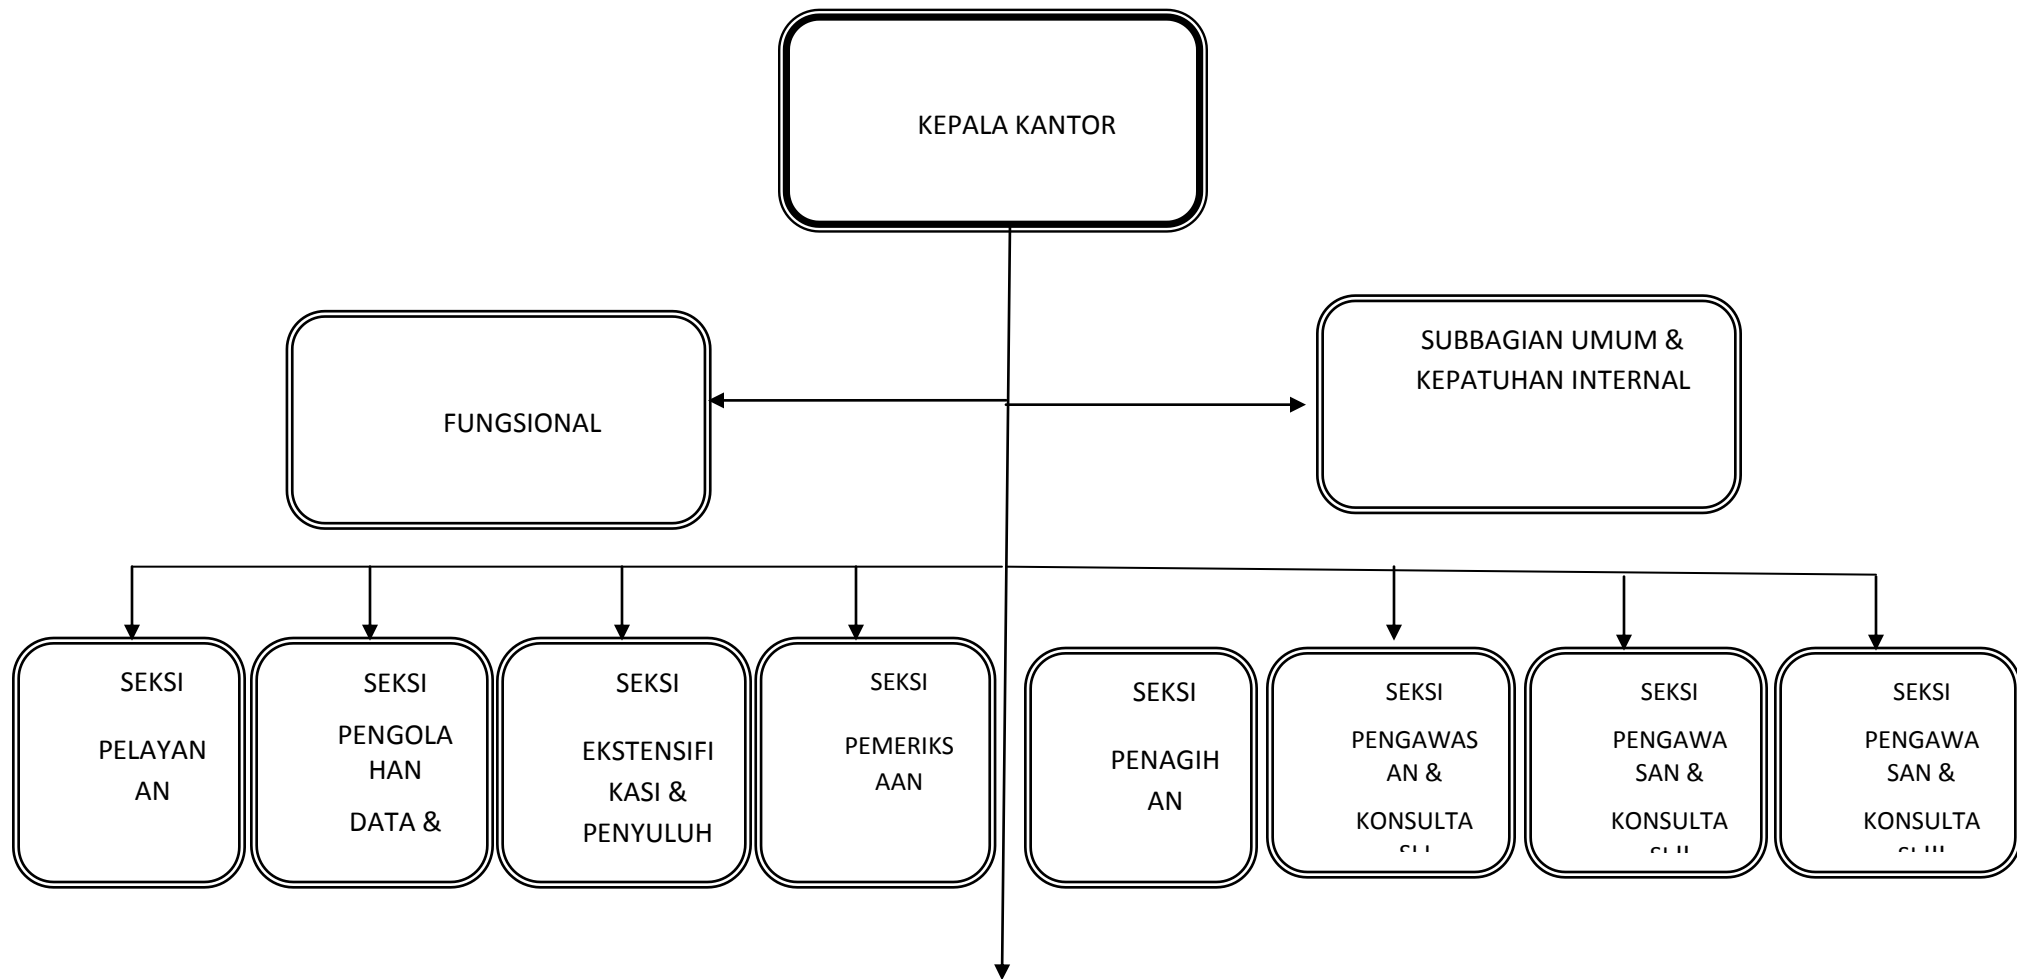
KEPALA KANTOR

FUNGSIONAL

SUBBAGIAN UMUM & KEPATUHAN INTERNAL

SEKSI PELAYANAN

SEKSI PENGOLAHAN DATA &

SEKSI EKSTENSIFIKASI & PENYULUH

SEKSI PEMERIKSAAN

SEKSI PENAGIHAN

SEKSI PENGAWASAN & KONSULTA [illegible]

SEKSI PENGAWASAN & KONSULTA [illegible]

SEKSI PENGAWASAN & KONSULTA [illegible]